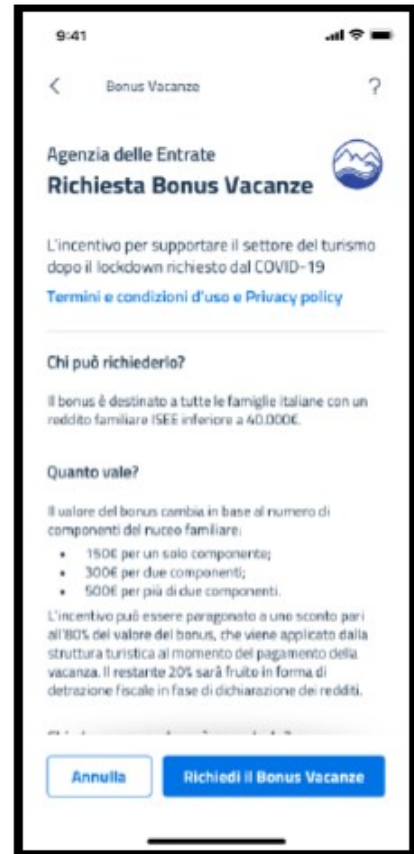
9:41

<

Bonus Vacanze

?

Agenzia delle Entrate

Richiesta Bonus Vacanze

L'incentivo per supportare il settore del turismo dopo il lockdown richiesto dal COVID-19

Termini e condizioni d'uso e Privacy policy

Chi può richiederlo?

Il bonus è destinato a tutte le famiglie italiane con un reddito familiare ISEE inferiore a 40.000€.

Quanto vale?

Il valore del bonus cambia in base al numero di componenti del nuceo familiare:

• 150€ per un solo componente;
• 300€ per due componenti;
• 500€ per più di due componenti.

L'incentivo può essere paragonato a uno sconto pari all'80% del valore del bonus, che viene applicato dalla struttura turistica al momento del pagamento della vacanza. Il restante 20% sarà fruito in forma di detrazione fiscale in fase di dichiarazione dei redditi.

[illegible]

Annulla

Richiedi il Bonus Vacanze